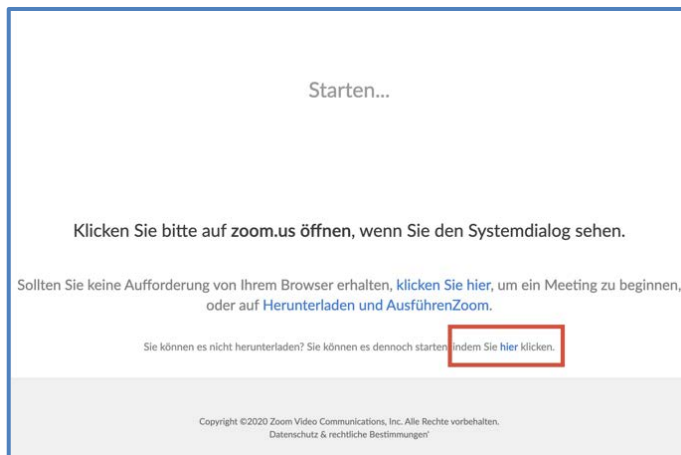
Starten...

Klicken Sie bitte auf zoom.us öffnen, wenn Sie den Systemdialog sehen.

Sollten Sie keine Aufforderung von Ihrem Browser erhalten, klicken Sie hier, um ein Meeting zu beginnen, oder auf Herunterladen und AusführenZoom.

Sie können es nicht herunterladen? Sie können es dennoch starten, indem Sie hier klicken.

Copyright ©2020 Zoom Video Communications, Inc. Alle Rechte vorbehalten.
Datenschutz & rechtliche Bestimmungen'